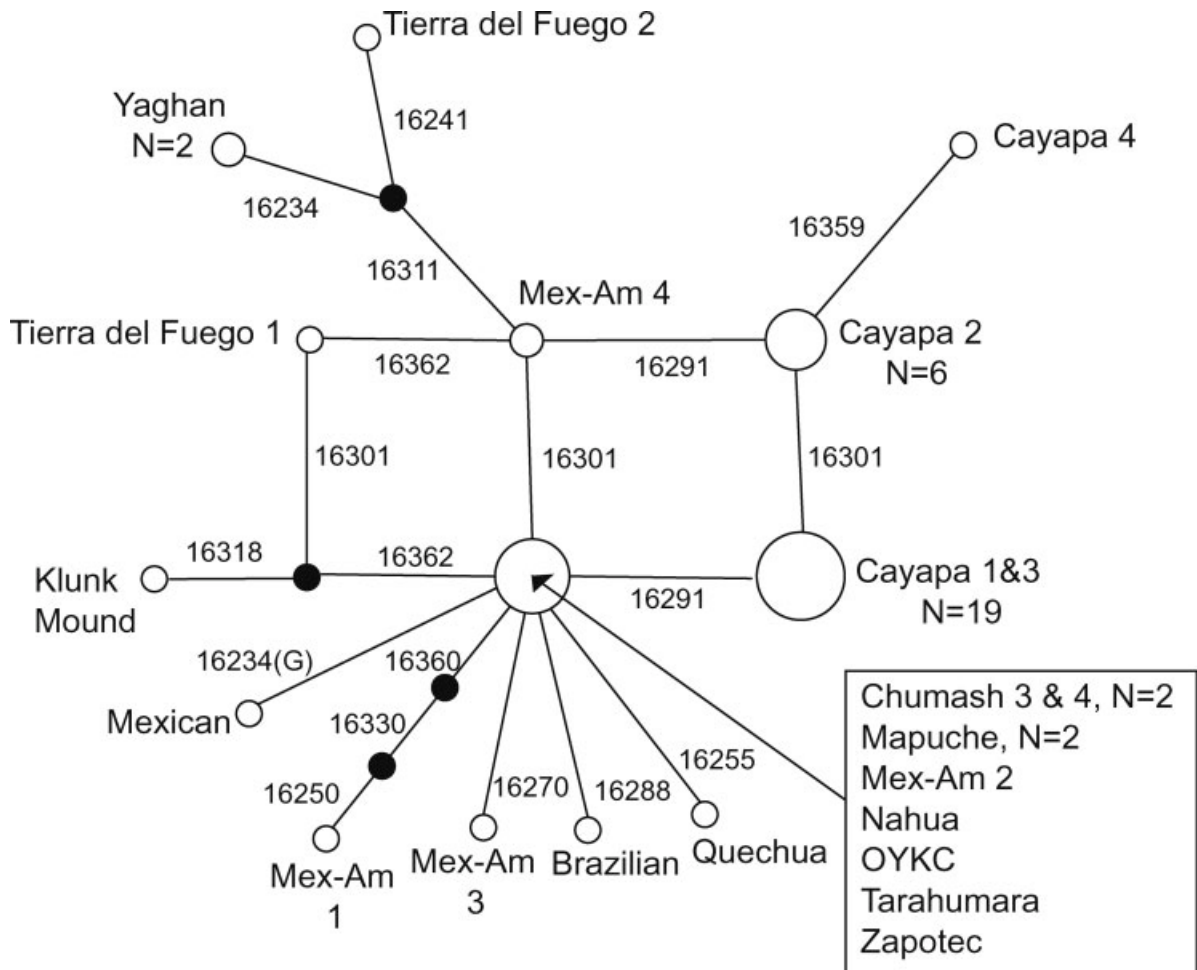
Tierra del Fuego 2

Yaghan
N=2

16241

16234

Cayapa 4

16359

16311

Mex-Am 4

Tierra del Fuego 1

16362

16291

Cayapa 2
N=6

16301

16301

16301

16318

16362

Klunk
Mound

16291

Cayapa 1&3
N=19

16234(G)

16360

Mexican

16330

16255

16250

16270

16288

Mex-Am
1

Mex-Am
3

Brazilian

Quechua

Chumash 3 & 4, N=2
Mapuche, N=2
Mex-Am 2
Nahua
OYKC
Tarahumara
Zapotec